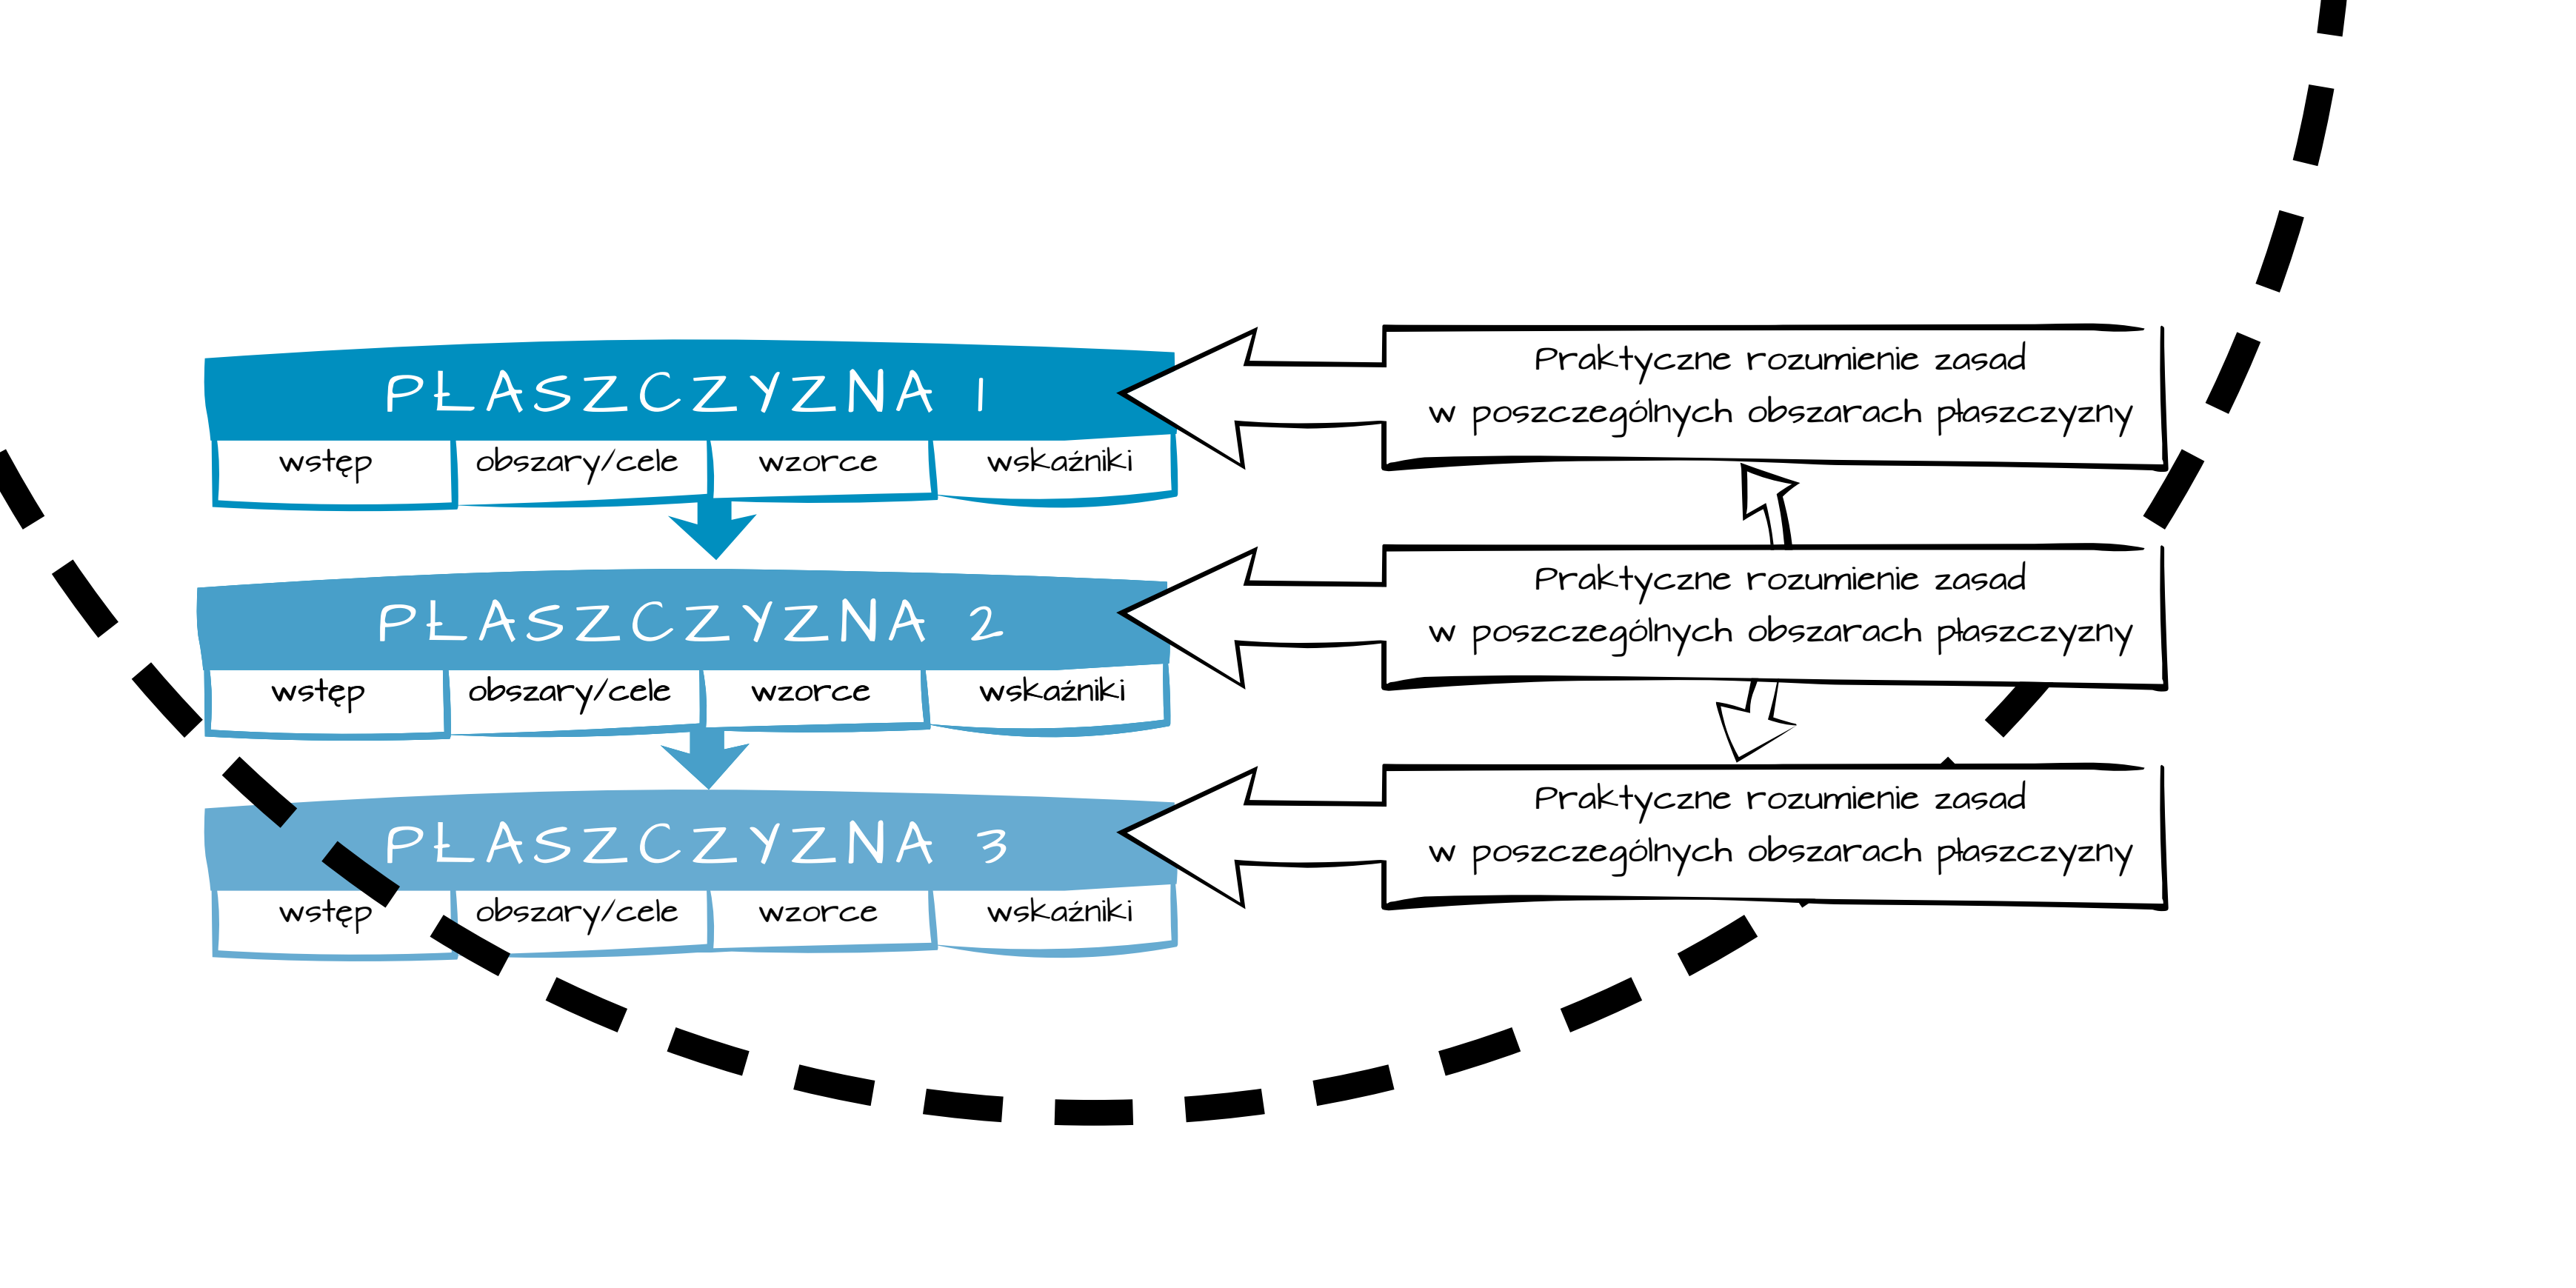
PŁASZCZYZNA 1

wstęp | obszary/cele | wzorce | wskaźniki

Praktyczne rozumienie zasad w poszczególnych obszarach płaszczyzny

PŁASZCZYZNA 2

wstęp | obszary/cele | wzorce | wskaźniki

Praktyczne rozumienie zasad w poszczególnych obszarach płaszczyzny

PŁASZCZYZNA 3

wstęp | obszary/cele | wzorce | wskaźniki

Praktyczne rozumienie zasad w poszczególnych obszarach płaszczyzny